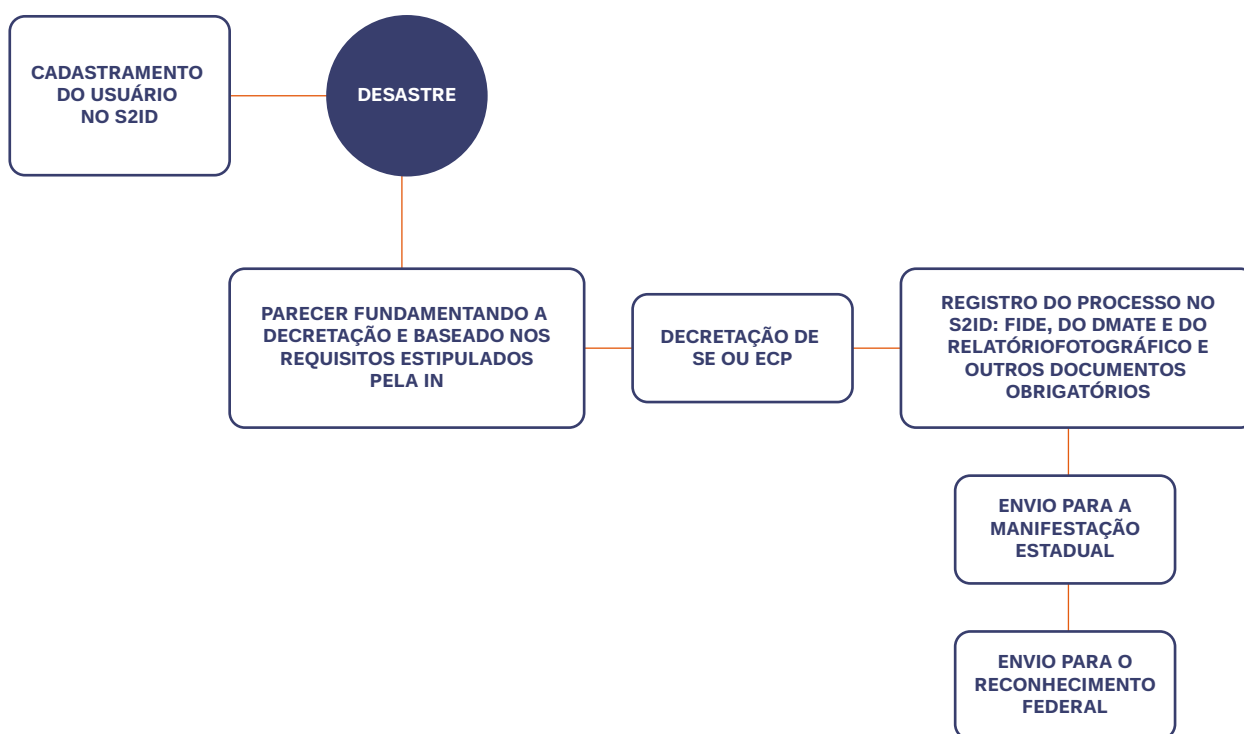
CADASTRAMENTO DO USUÁRIO NO S2ID

DESASTRE

PARECER FUNDAMENTANDO A DECRETAÇÃO E BASEADO NOS REQUISITOS ESTIPULADOS PELA IN

DECRETAÇÃO DE SE OU ECP

REGISTRO DO PROCESSO NO S2ID: FIDE, DO DMATE E DO RELATÓRIOFOTOGRÁFICO E OUTROS DOCUMENTOS OBRIGATÓRIOS

ENVIO PARA A MANIFESTAÇÃO ESTADUAL

ENVIO PARA O RECONHECIMENTO FEDERAL